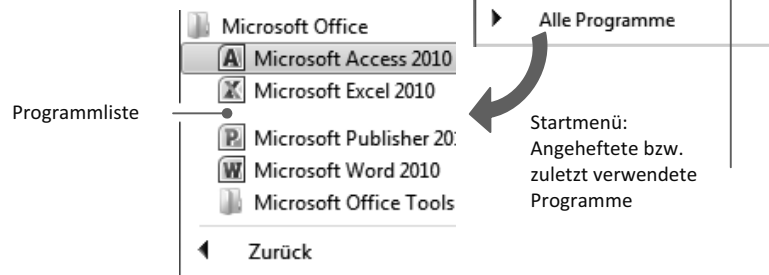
Microsoft Office
Microsoft Access 2010
Microsoft Excel 2010
Microsoft Publisher 20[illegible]
Microsoft Word 2010
Microsoft Office Tools
Zurück

Alle Programme

Programmliste

Startmenü: Angeheftete bzw. zuletzt verwendete Programme